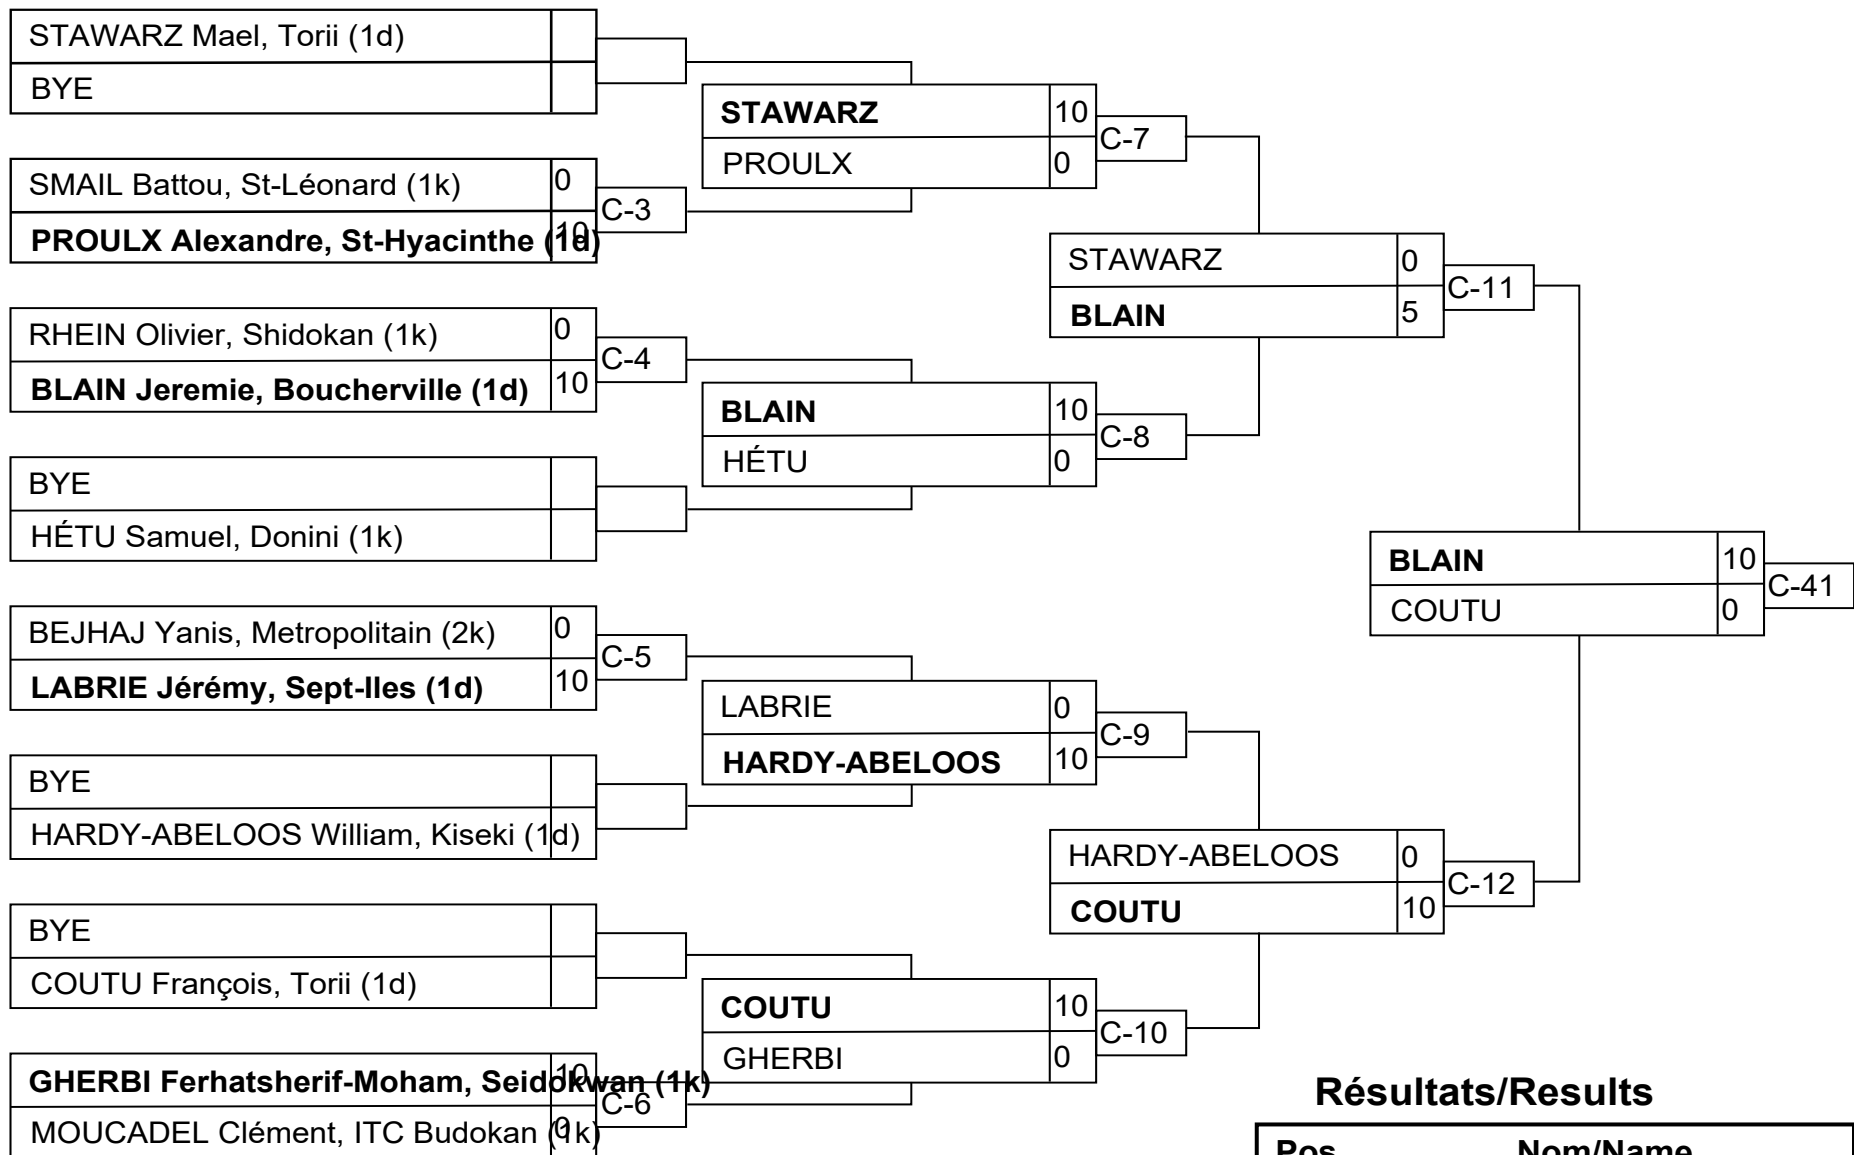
STAWARZ Mael, Torii (1d)
BYE

STAWARZ 10
PROULX 0
C-7

SMAIL Battou, St-Léonard (1k) 0
PROULX Alexandre, St-Hyacinthe (1d) 10
C-3

STAWARZ 0
BLAIN 5
C-11

RHEIN Olivier, Shidokan (1k) 0
BLAIN Jeremie, Boucherville (1d) 10
C-4

BLAIN 10
HÉTU 0
C-8

BYE
HÉTU Samuel, Donini (1k)

BLAIN 10
COUTU 0
C-41

BEJHAJ Yanis, Metropolitain (2k) 0
LABRIE Jérémy, Sept-Iles (1d) 10
C-5

LABRIE 0
HARDY-ABELOOS 10
C-9

BYE
HARDY-ABELOOS William, Kiseki (1d)

HARDY-ABELOOS 0
COUTU 10
C-12

BYE
COUTU François, Torii (1d)

COUTU 10
GHERBI 0
C-10

GHERBI Ferhatsherif-Moham, Seidokwan (1k) 10
MOUCADEL Clément, ITC Budokan (1k) 0
C-6

Résultats/Results

| Pos | Nom/Name |
|---|---|